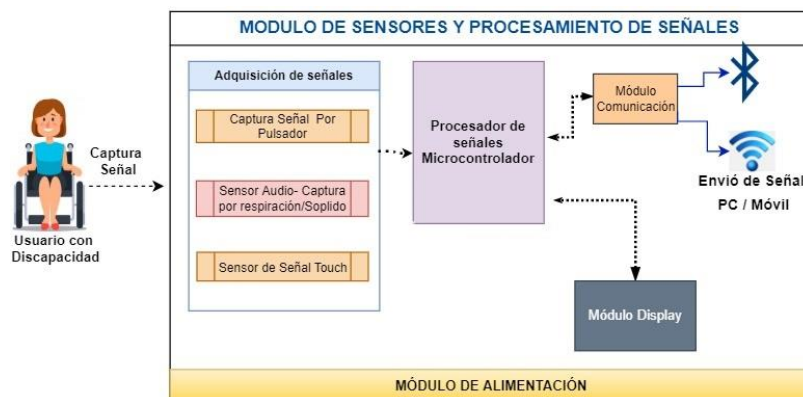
MODULO DE SENSORES Y PROCESAMIENTO DE SEÑALES

Captura Señal

Usuario con Discapacidad

Adquisición de señales

Captura Señal Por Pulsador

Sensor Audio- Captura por respiración/Soplido

Sensor de Señal Touch

Procesador de señales Microcontrolador

Módulo Comunicación

Envió de Señal PC / Móvil

Módulo Display

MÓDULO DE ALIMENTACIÓN